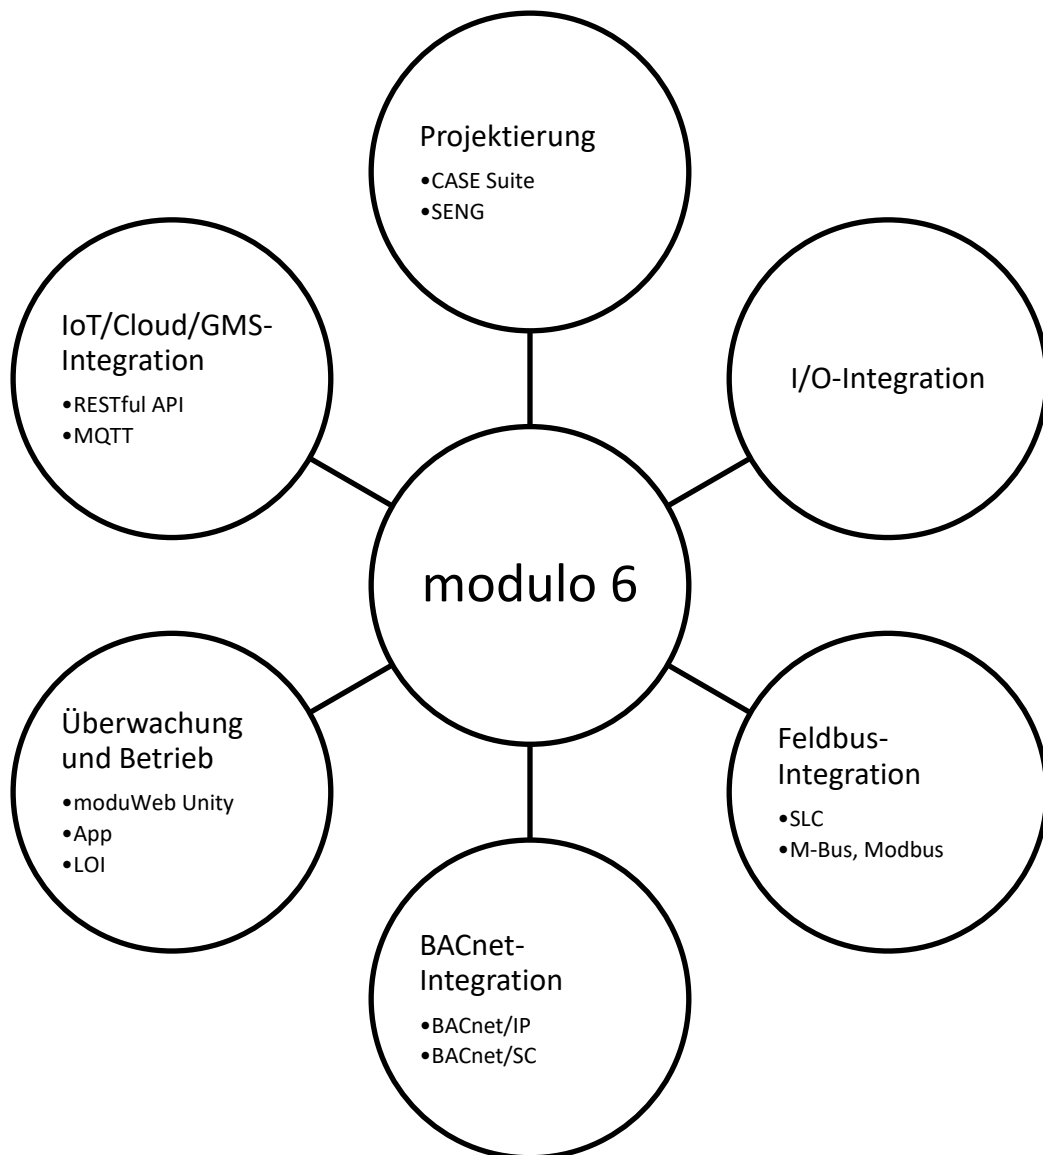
Projektierung
•CASE Suite
•SENG

IoT/Cloud/GMS-Integration
•RESTful API
•MQTT

I/O-Integration

modulo 6

Überwachung und Betrieb
•moduWeb Unity
•App
•LOI

Feldbus-Integration
•SLC
•M-Bus, Modbus

BACnet-Integration
•BACnet/IP
•BACnet/SC